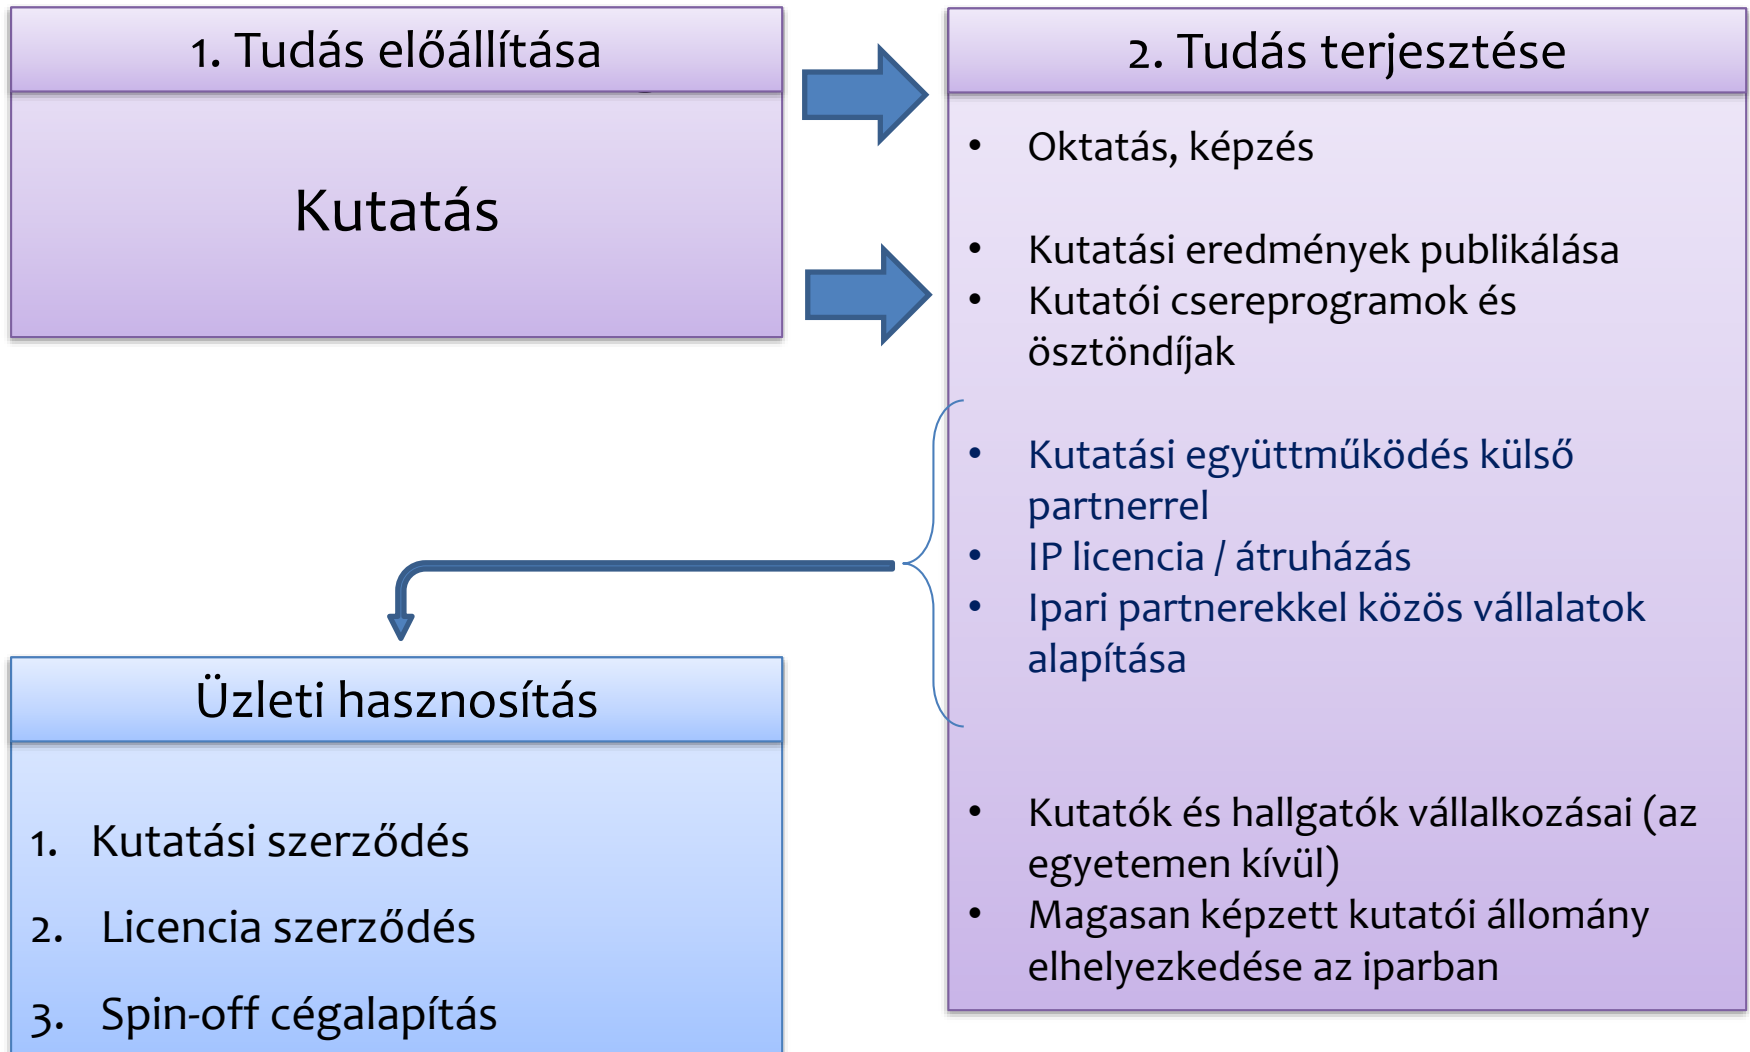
1. Tudás előállítása

Kutatás

2. Tudás terjesztése

- Oktatás, képzés
- Kutatási eredmények publikálása
- Kutatói csereprogramok és ösztöndíjak
- Kutatási együttműködés külső partnerrel
- IP licencia / átruházás
- Ipari partnerekkel közös vállalatok alapítása
- Kutatók és hallgatók vállalkozásai (az egyetemen kívül)
- Magasan képzett kutatói állomány elhelyezkedése az iparban

Üzleti hasznosítás

1. Kutatási szerződés
2. Licencia szerződés
3. Spin-off cégalapítás